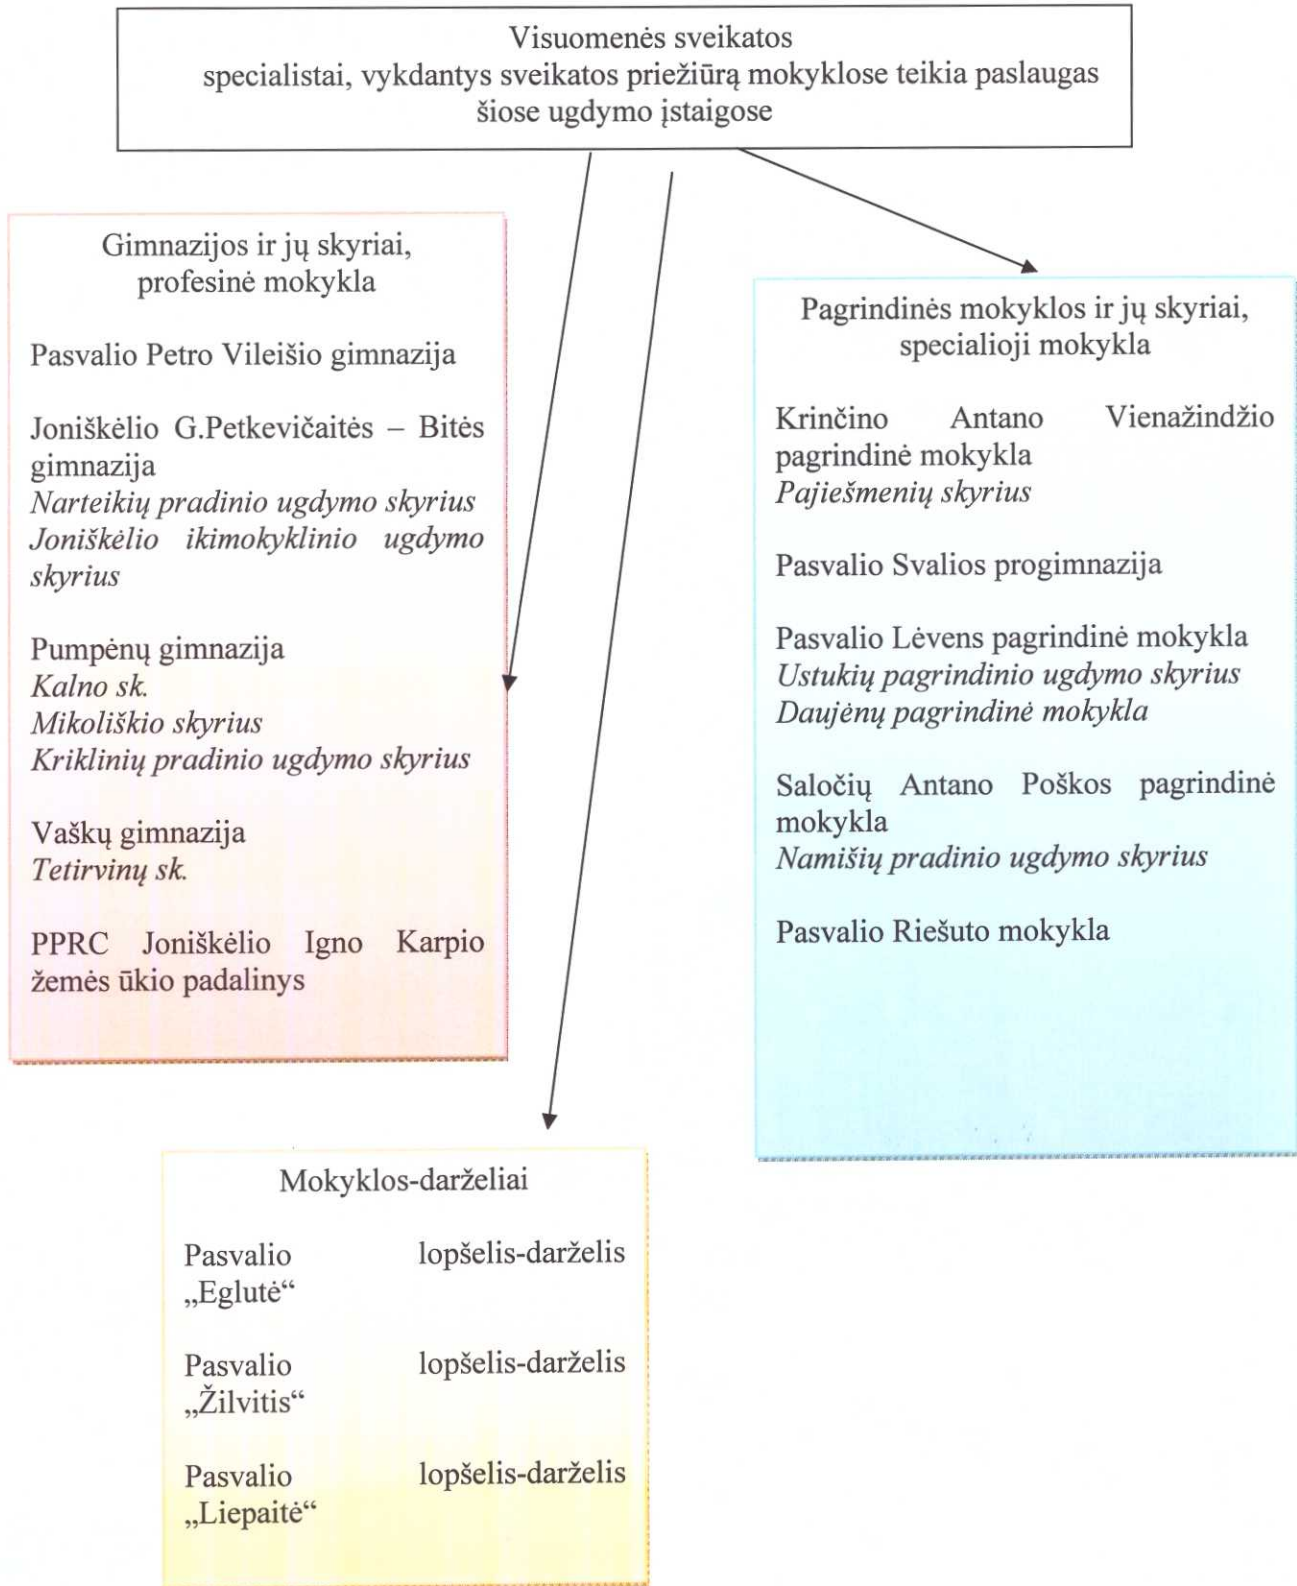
Visuomenės sveikatos specialistai, vykdantys sveikatos priežiūrą mokyklose teikia paslaugas šiose ugdymo įstaigose

Gimnazijos ir jų skyriai, profesinė mokykla

Pasvalio Petro Vileišio gimnazija

Joniškėlio G.Petkevičaitės – Bitės gimnazija
Narteikių pradinio ugdymo skyrius
Joniškėlio ikimokyklinio ugdymo skyrius

Pumpėnų gimnazija
Kalno sk.
Mikoliškio skyrius
Kriklinių pradinio ugdymo skyrius

Vaškų gimnazija
Tetirvinų sk.

PPRC Joniškėlio Igno Karpio žemės ūkio padalinys

Pagrindinės mokyklos ir jų skyriai, specialioji mokykla

Krinčino Antano Vienažindžio pagrindinė mokykla
Pajiešmenių skyrius

Pasvalio Svalios progimnazija

Pasvalio Lėvens pagrindinė mokykla
Ustukių pagrindinio ugdymo skyrius
Daujėnų pagrindinė mokykla

Saločių Antano Poškos pagrindinė mokykla
Namišių pradinio ugdymo skyrius

Pasvalio Riešuto mokykla

Mokyklos-darželiai

Pasvalio lopšelis-darželis „Eglutė“

Pasvalio lopšelis-darželis „Žilvitis“

Pasvalio lopšelis-darželis „Liepaitė“